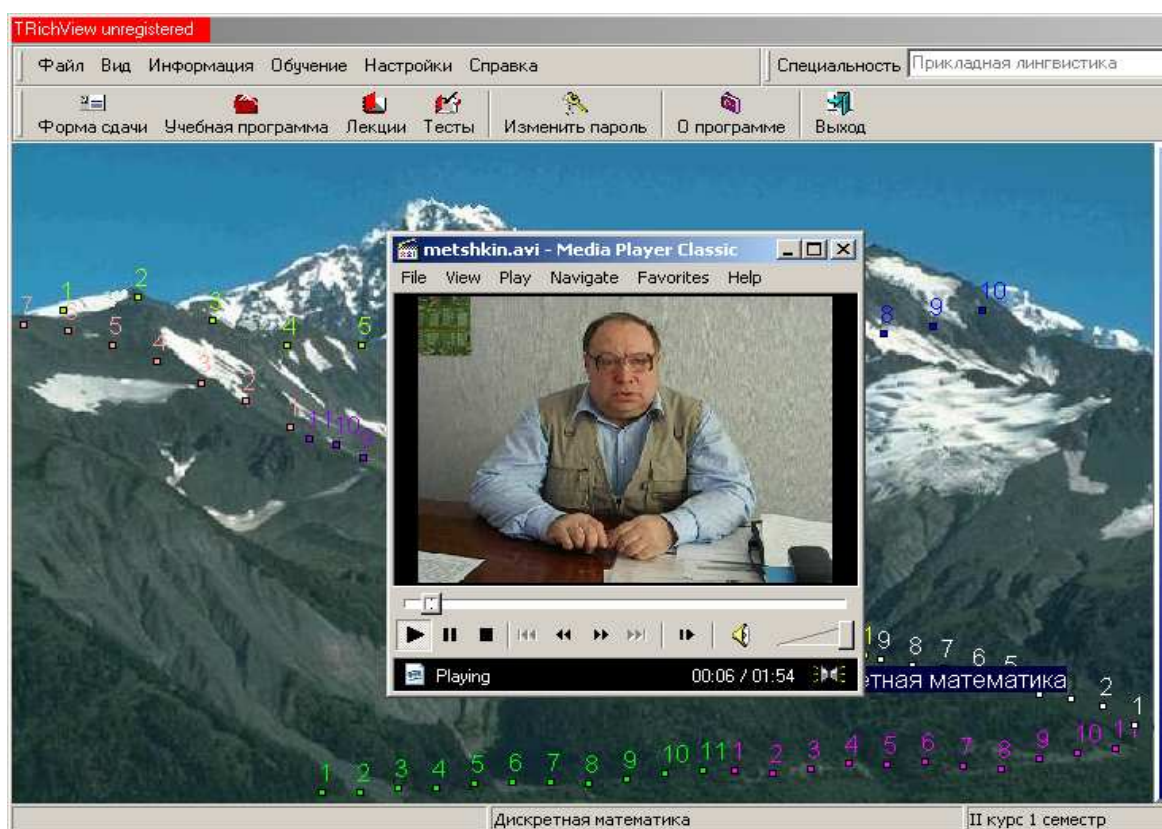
TRichView unregistered

Файл Вид Информация Обучение Настройки Справка

Специальность Прикладная лингвистика

Форма сдачи Учебная программа Лекции Тесты Изменить пароль О программе Выход

metshkin.avi - Media Player Classic

File View Play Navigate Favorites Help

Playing 00:06 / 01:54

7 1 2 5 3 5 4 3 4 5 2 1 11 10 9

8 9 10

19 8 7 6 5

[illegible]етная математика

2 1

1 2 3 4 5 6 7 8 9 10 11 1 2 3 4 5 6 7 8 9 10 11

Дискретная математика

II курс 1 семестр